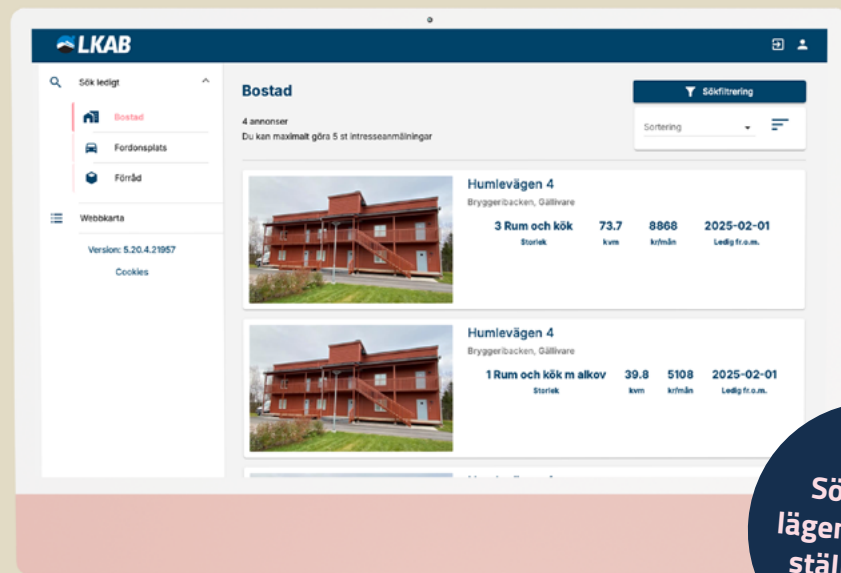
LKAB

Sök ledigt

Bostad

Fordonsplats

Förråd

Webbkarta

Version: 5.20.4.21957

Cookies

Bostad

4 annonser

Du kan maximalt göra 5 st intresseanmälningar

Sökfiltrering

Sortering

Humlevägen 4

Bryggeribacken, Gällivare

| 3 Rum och kök | 73.7 | 8868 | 2025-02-01 |
|---|---|---|---|
| Storlek | kvm | kr/mån | Ledig fr.o.m. |

Humlevägen 4

Bryggeribacken, Gällivare

| 1 Rum och kök m alkov | 39.8 | 5108 | 2025-02-01 |
|---|---|---|---|
| Storlek | kvm | kr/mån | Ledig fr.o.m. |

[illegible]

Sö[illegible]
lägen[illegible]
stäl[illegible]